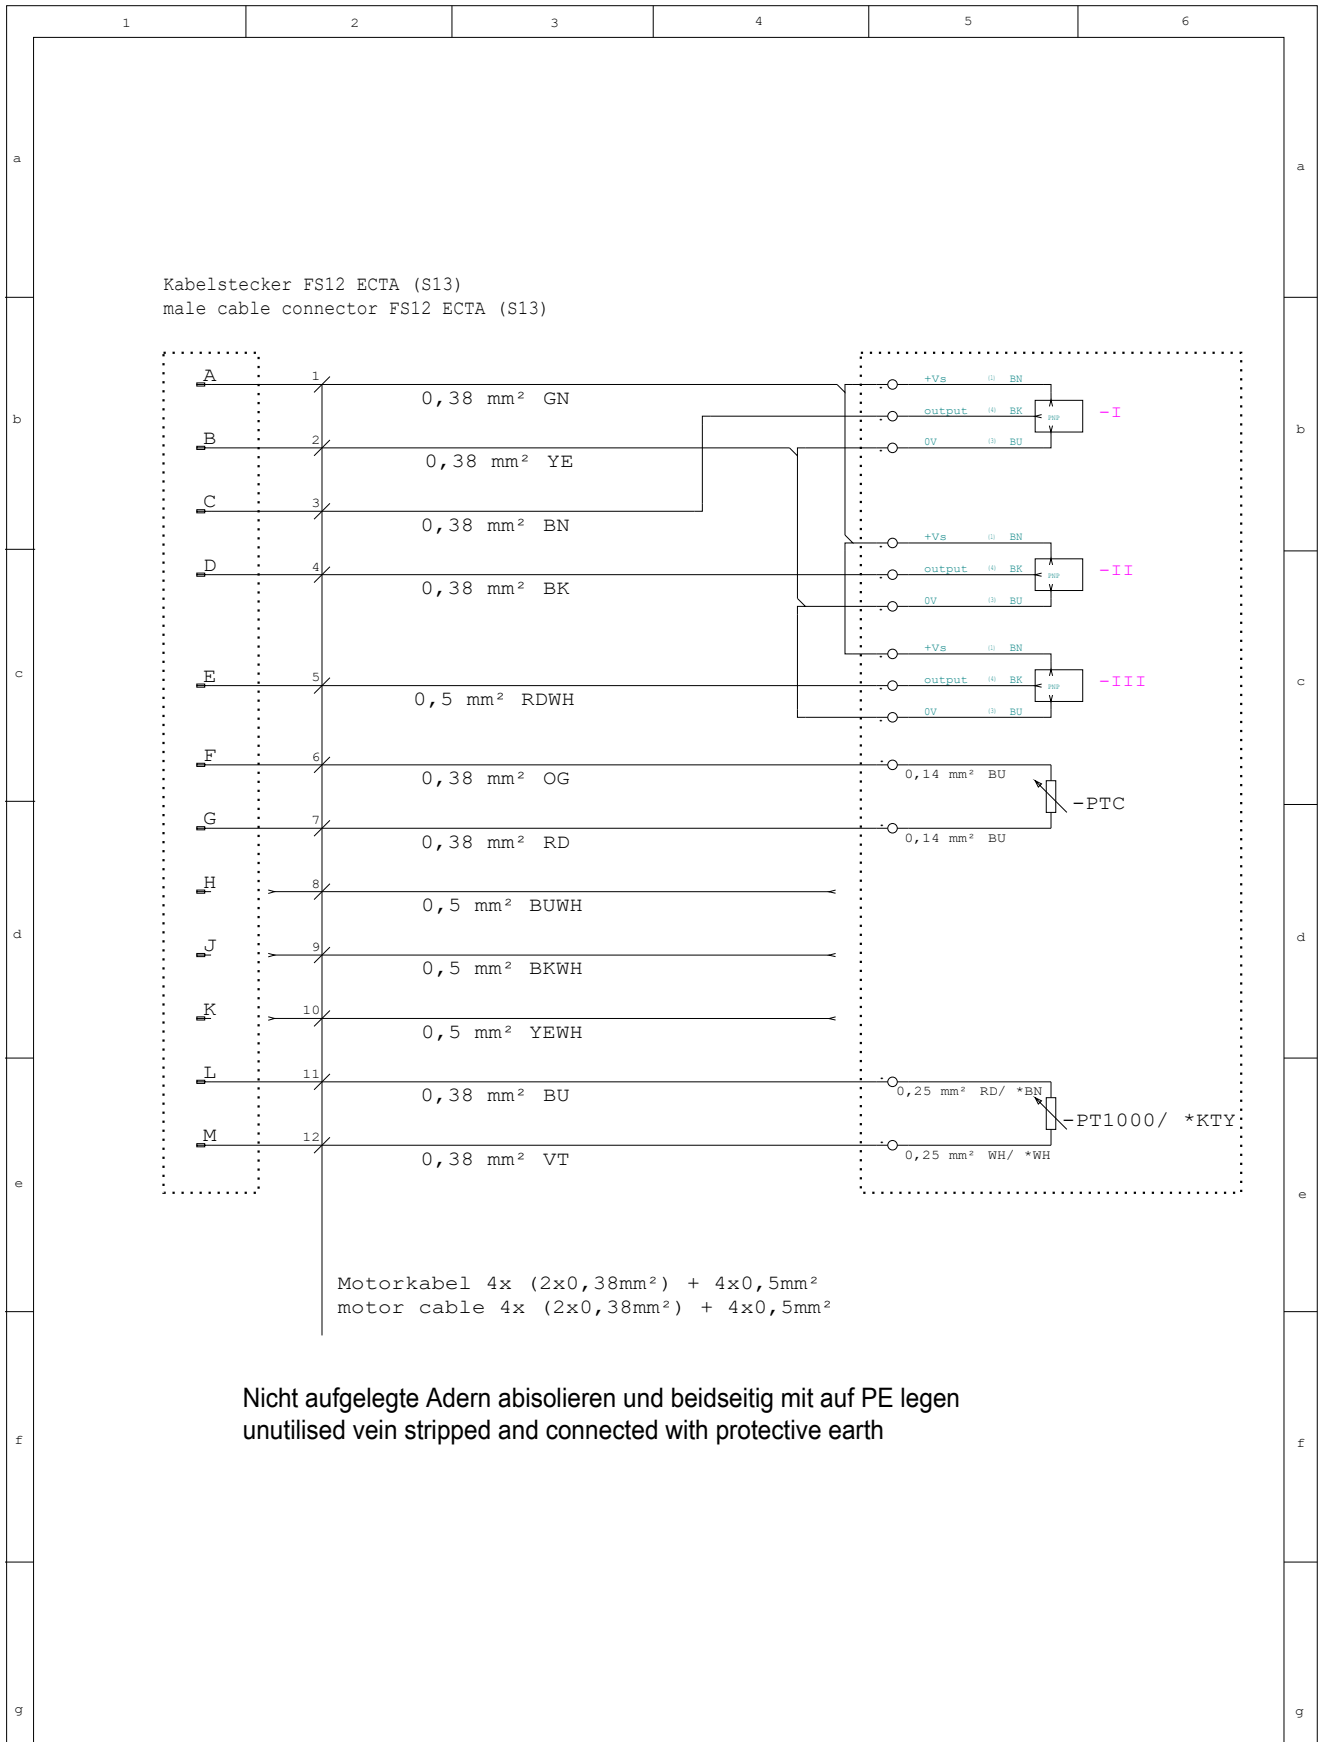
1 2 3 4 5 6

a

Kabelstecker FS12 ECTA (S13)
male cable connector FS12 ECTA (S13)

b

A 1 0,38 mm² GN
+Vs (1) BN
output (4) BK PNP -I
0V (3) BU
B 2 0,38 mm² YE
C 3 0,38 mm² BN
+Vs (1) BN
D 4 0,38 mm² BK
output (4) BK PNP -II
0V (3) BU

c

+Vs (1) BN
E 5 0,5 mm² RDWH
output (4) BK PNP -III
0V (3) BU
F 6 0,38 mm² OG
0,14 mm² BU
-PTC
G 7 0,38 mm² RD
0,14 mm² BU

d

H 8 0,5 mm² BUWH
J 9 0,5 mm² BKWH
K 10 0,5 mm² YEWH
L 11 0,38 mm² BU
0,25 mm² RD/ *BN
-PT1000/ *KTY
M 12 0,38 mm² VT
0,25 mm² WH/ *WH

e

Motorkabel 4x (2x0,38mm²) + 4x0,5mm²
motor cable 4x (2x0,38mm²) + 4x0,5mm²

Nicht aufgelegte Adern abisolieren und beidseitig mit auf PE legen
unutilised vein stripped and connected with protective earth

f

g